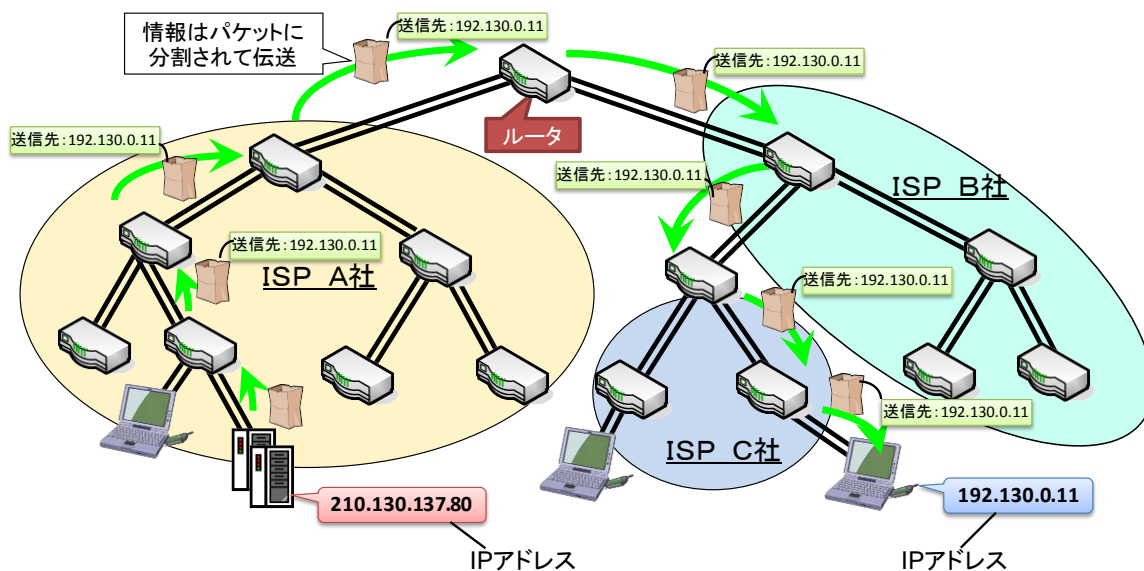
情報はパケットに分割されて伝送

送信先:192.130.0.11

送信先:192.130.0.11

ルータ

送信先:192.130.0.11

送信先:192.130.0.11

ISP B社

送信先:192.130.0.11

ISP A社

送信先:192.130.0.11

送信先:192.130.0.11

ISP C社

送信先:192.130.0.11

210.130.137.80

192.130.0.11

IPアドレス

IPアドレス